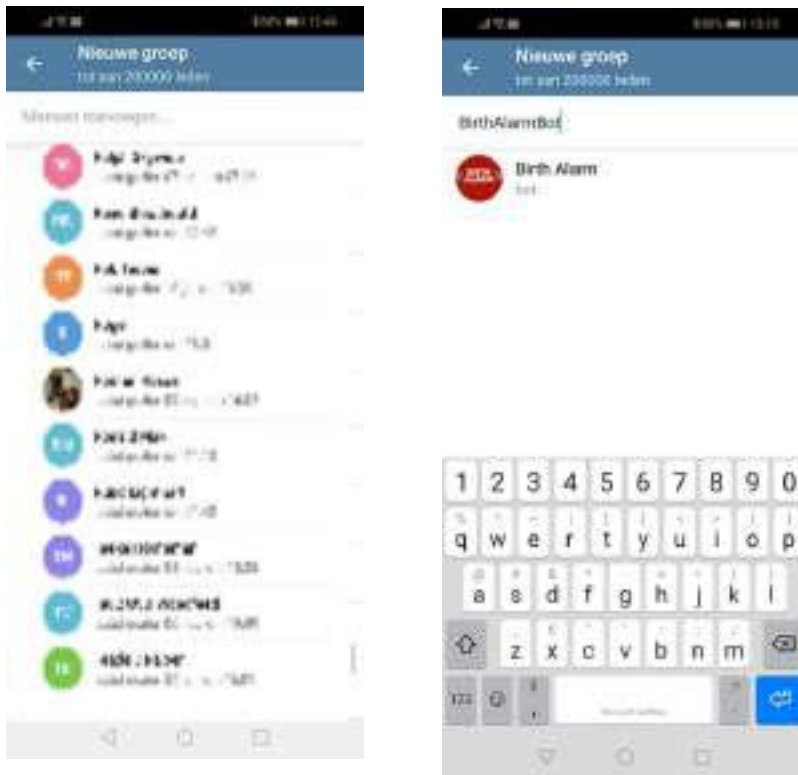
Nieuwe groep
tot aan 200000 leden

Mensen toevoegen...

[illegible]
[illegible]
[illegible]
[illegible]
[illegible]
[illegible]
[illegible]
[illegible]
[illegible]
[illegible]

Nieuwe groep
tot aan 200000 leden

BirthAlarmBot

Birth Alarm
bot

1 2 3 4 5 6 7 8 9 0
q w e r t y u i o p
a s d f g h j k l
z x c v b n m
123